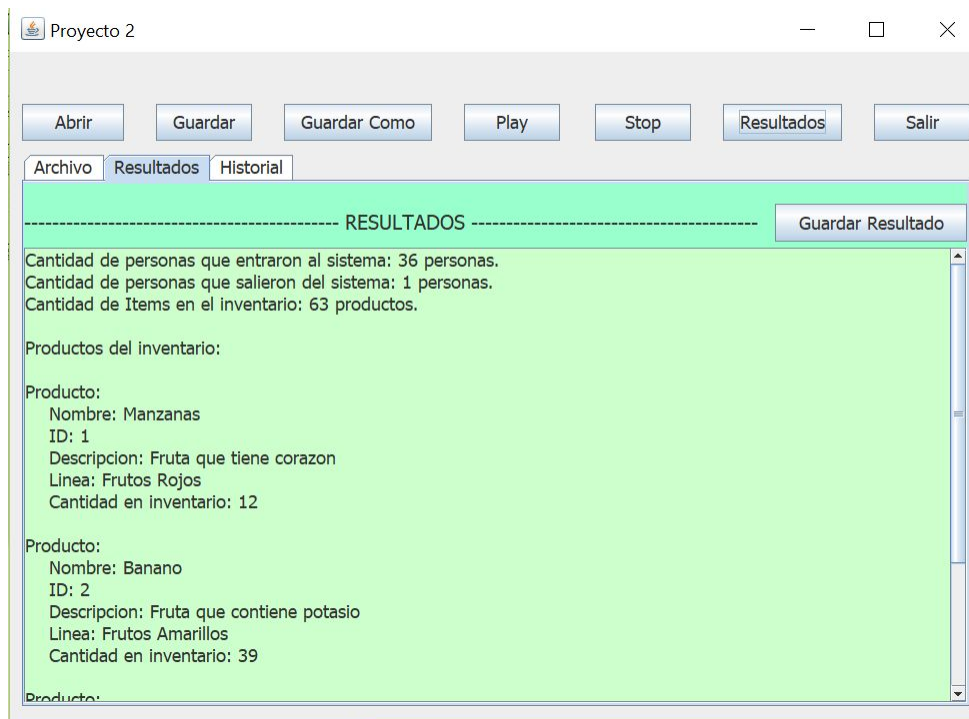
Proyecto 2

Abrir Guardar Guardar Como Play Stop Resultados Salir

Archivo Resultados Historial

---------------------------------------------- RESULTADOS ---------------------------------------------- Guardar Resultado

Cantidad de personas que entraron al sistema: 36 personas.
Cantidad de personas que salieron del sistema: 1 personas.
Cantidad de Items en el inventario: 63 productos.

Productos del inventario:

Producto:
Nombre: Manzanas
ID: 1
Descripcion: Fruta que tiene corazon
Linea: Frutos Rojos
Cantidad en inventario: 12

Producto:
Nombre: Banano
ID: 2
Descripcion: Fruta que contiene potasio
Linea: Frutos Amarillos
Cantidad en inventario: 39

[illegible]